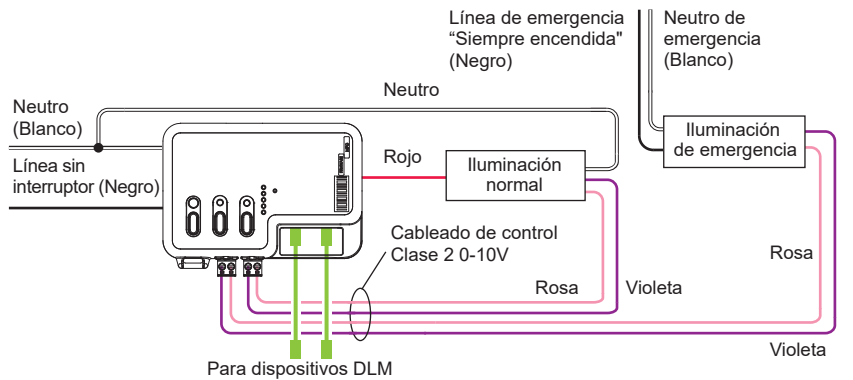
Línea de emergencia “Siempre encendida" (Negro)

Neutro de emergencia (Blanco)

Neutro

Neutro (Blanco)

Línea sin interruptor (Negro)

Rojo

Iluminación normal

Iluminación de emergencia

Cableado de control Clase 2 0-10V

Rosa

Violeta

Rosa

Violeta

Para dispositivos DLM